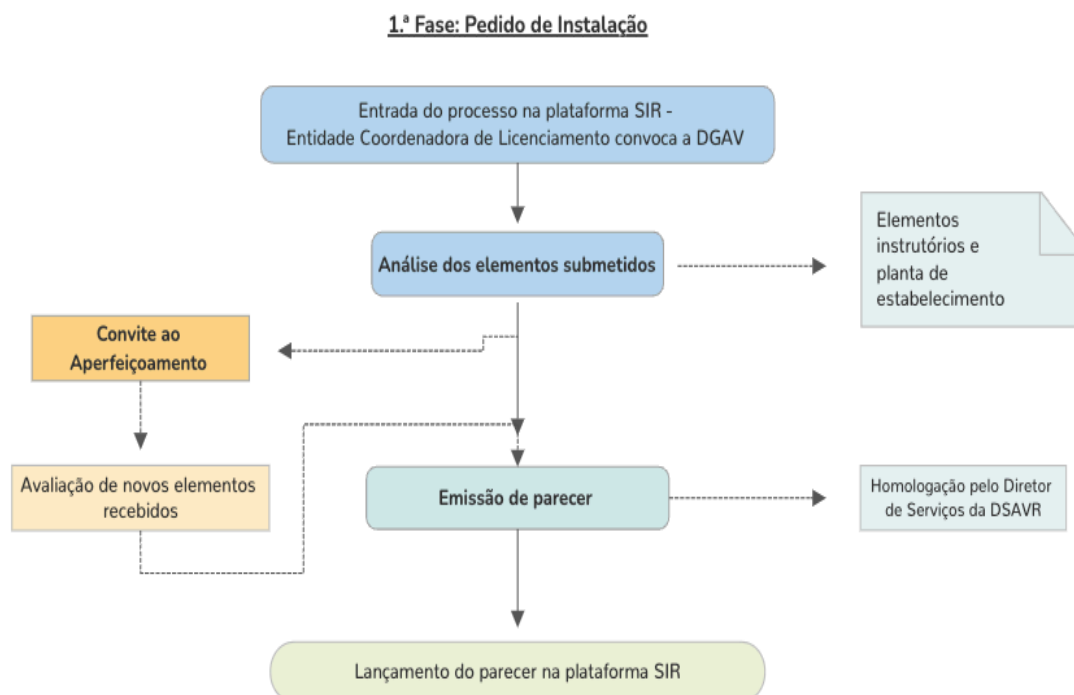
1.ª Fase: Pedido de Instalação

Entrada do processo na plataforma SIR - Entidade Coordenadora de Licenciamento convoca a DGAV

Análise dos elementos submetidos

Elementos instrutórios e planta de estabelecimento

Convite ao Aperfeiçoamento

Avaliação de novos elementos recebidos

Emissão de parecer

Homologação pelo Diretor de Serviços da DSAVR

Lançamento do parecer na plataforma SIR